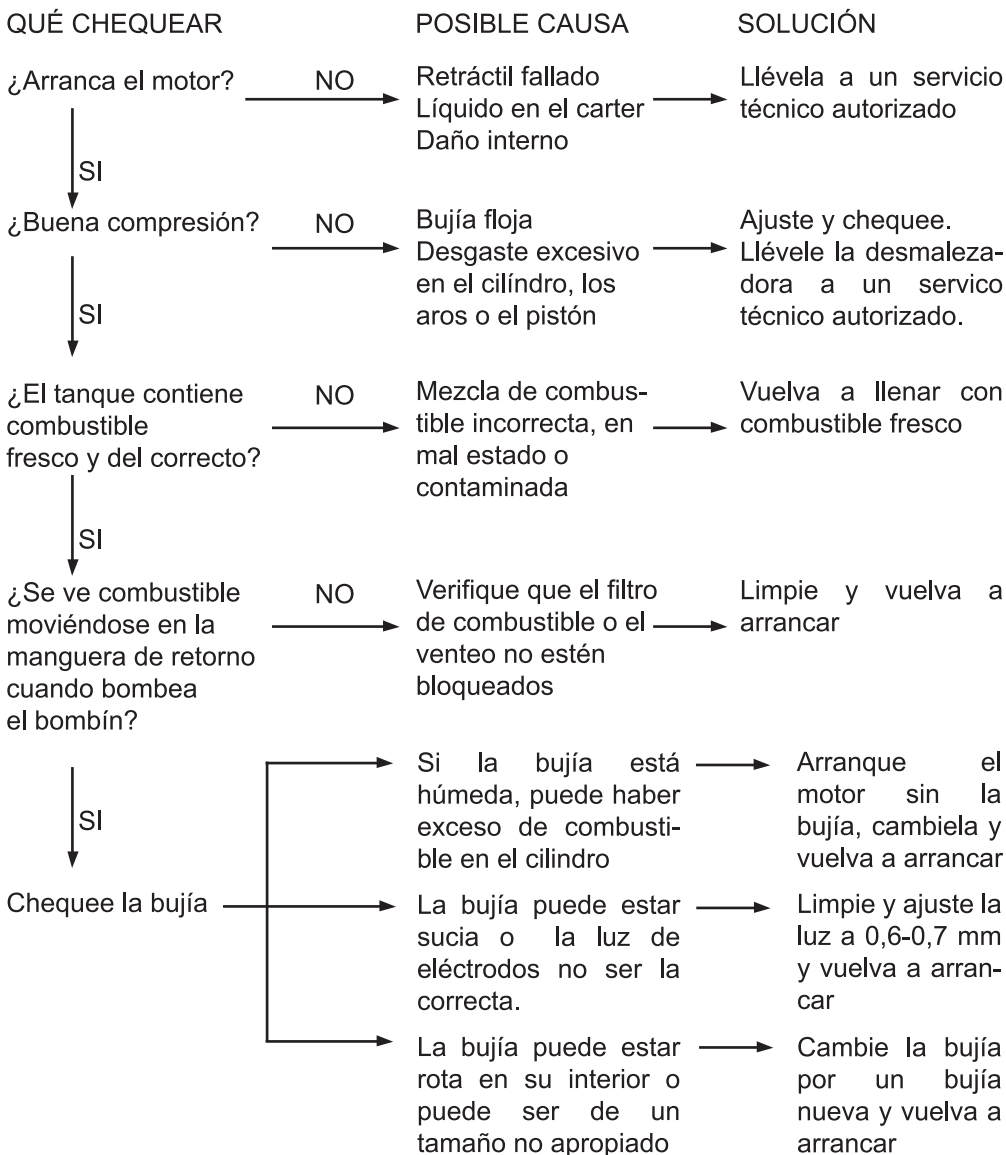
QUÉ CHEQUEAR

POSIBLE CAUSA

SOLUCIÓN

¿Arranca el motor?

NO

Retráctil fallado
Líquido en el carter
Daño interno

Llévela a un servicio técnico autorizado

SI

¿Buena compresión?

NO

Bujía floja
Desgaste excesivo en el cilíndro, los aros o el pistón

Ajuste y chequee.
Llévele la desmalezadora a un servico técnico autorizado.

SI

¿El tanque contiene combustible fresco y del correcto?

NO

Mezcla de combustible incorrecta, en mal estado o contaminada

Vuelva a llenar con combustible fresco

SI

¿Se ve combustible moviéndose en la manguera de retorno cuando bombea el bombín?

NO

Verifique que el filtro de combustible o el venteo no estén bloqueados

Limpie y vuelva a arrancar

SI

Chequee la bujía

Si la bujía está húmeda, puede haber exceso de combustible en el cilindro

Arranque el motor sin la bujía, cambiela y vuelva a arrancar

La bujía puede estar sucia o la luz de eléctrodos no ser la correcta.

Limpie y ajuste la luz a 0,6-0,7 mm y vuelva a arrancar

La bujía puede estar rota en su interior o puede ser de un tamaño no apropiado

Cambie la bujía por un bujía nueva y vuelva a arrancar